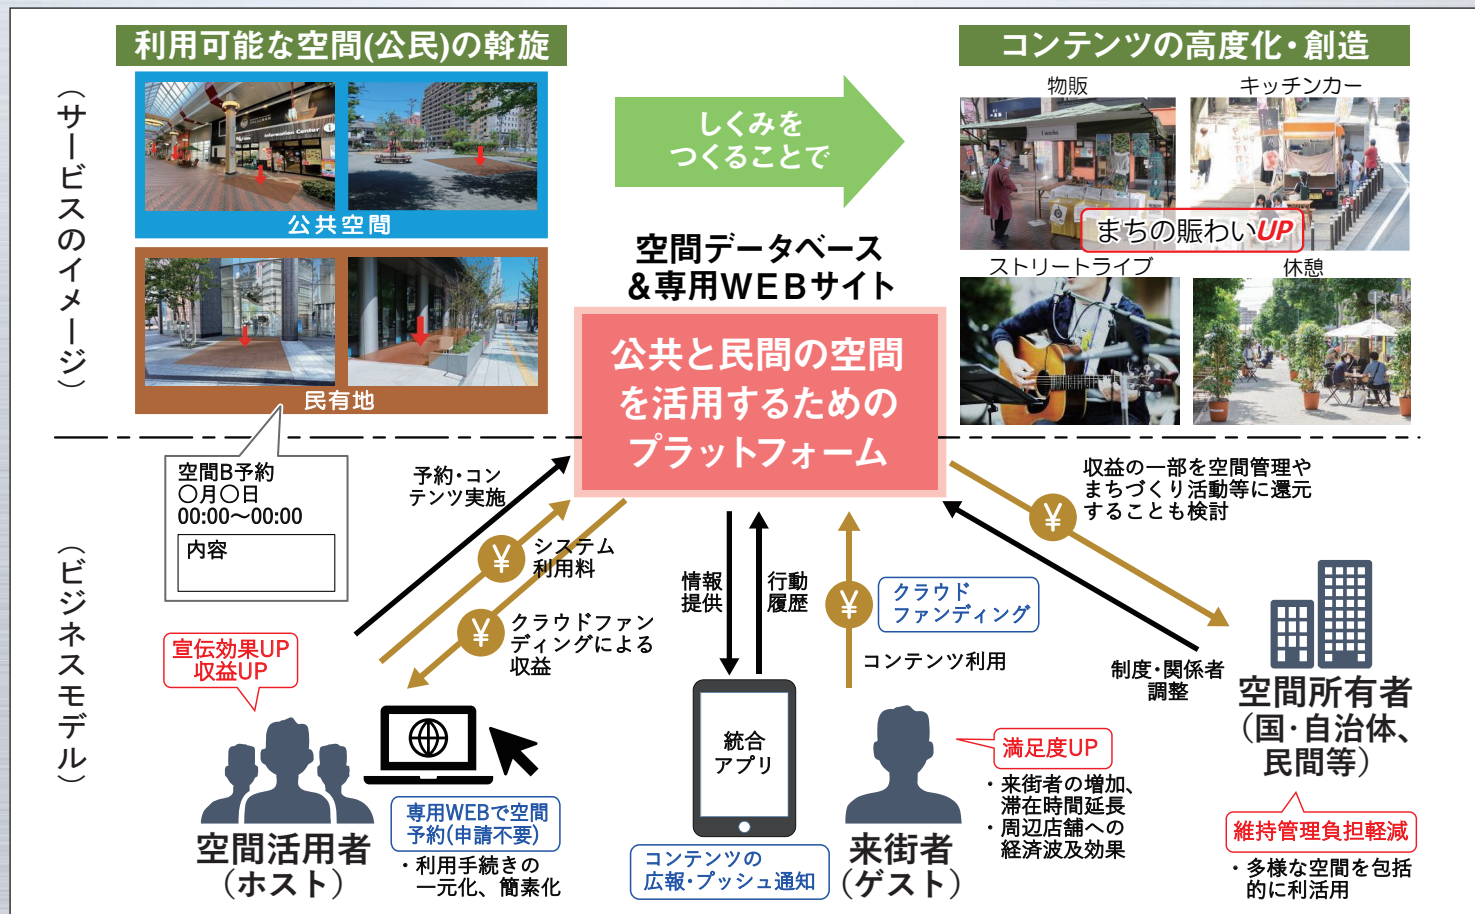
（サービスのイメージ）

利用可能な空間(公民)の斡旋

公共空間

民有地

しくみを
つくることで

コンテンツの高度化・創造

物販

キッチンカー

まちの賑わいUP

ストリートライブ

休憩

空間データベース
&専用WEBサイト

公共と民間の空間を活用するためのプラットフォーム

（ビジネスモデル）

空間B予約
〇月〇日
00:00〜00:00
内容

予約・コンテンツ実施

システム利用料

クラウドファンディングによる収益

宣伝効果UP
収益UP

空間活用者
（ホスト）

専用WEBで空間予約(申請不要)

・利用手続きの一元化、簡素化

情報提供

行動履歴

統合アプリ

コンテンツの広報・プッシュ通知

クラウドファンディング

コンテンツ利用

来街者
（ゲスト）

満足度UP

・来街者の増加、滞在時間延長
・周辺店舗への経済波及効果

収益の一部を空間管理やまちづくり活動等に還元することも検討

制度・関係者調整

空間所有者
（国・自治体、民間等）

維持管理負担軽減

・多様な空間を包括的に利活用